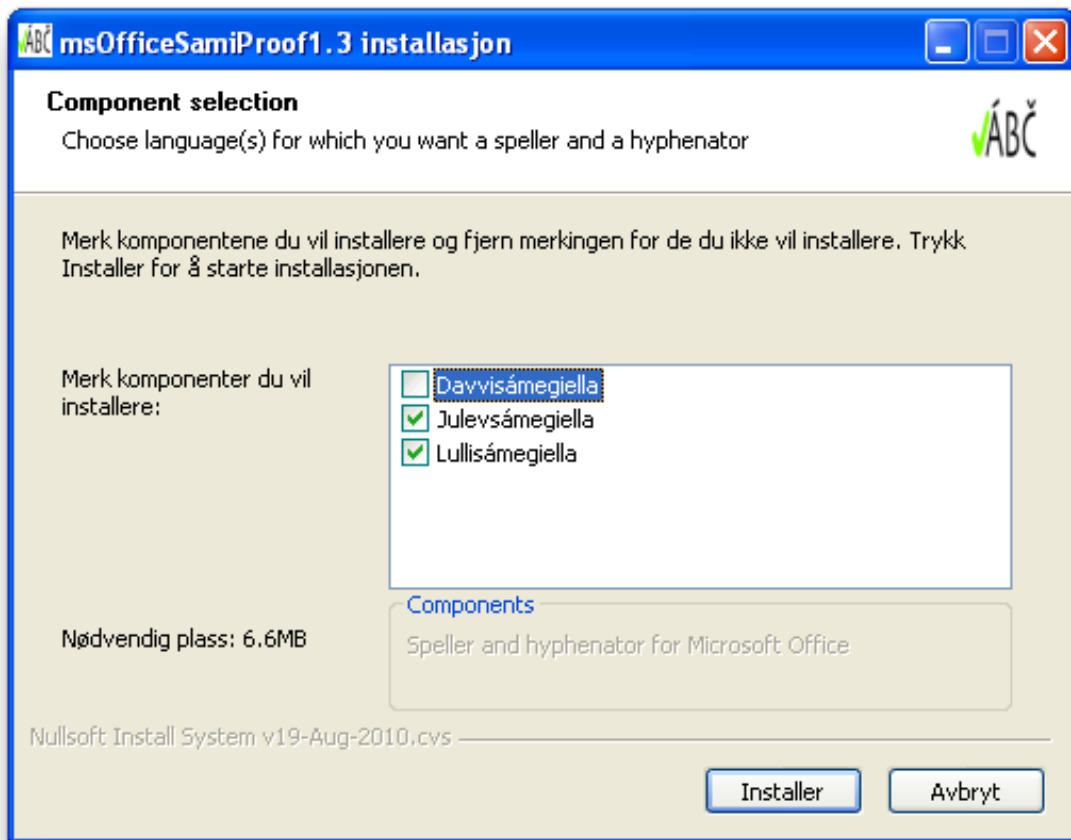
ÁBČ msOfficeSamiProof1.3 installasjon

Component selection

Choose language(s) for which you want a speller and a hyphenator

ÁBČ

Merk komponentene du vil installere og fjern merkingen for de du ikke vil installere. Trykk Installer for å starte installasjonen.

Merk komponenter du vil installere:

Davvisámegiella
Julevsámegiella
Lullisámegiella

Components

Speller and hyphenator for Microsoft Office

Nødvendig plass: 6.6MB

Nullsoft Install System v19-Aug-2010.cvs

Installer

Avbryt